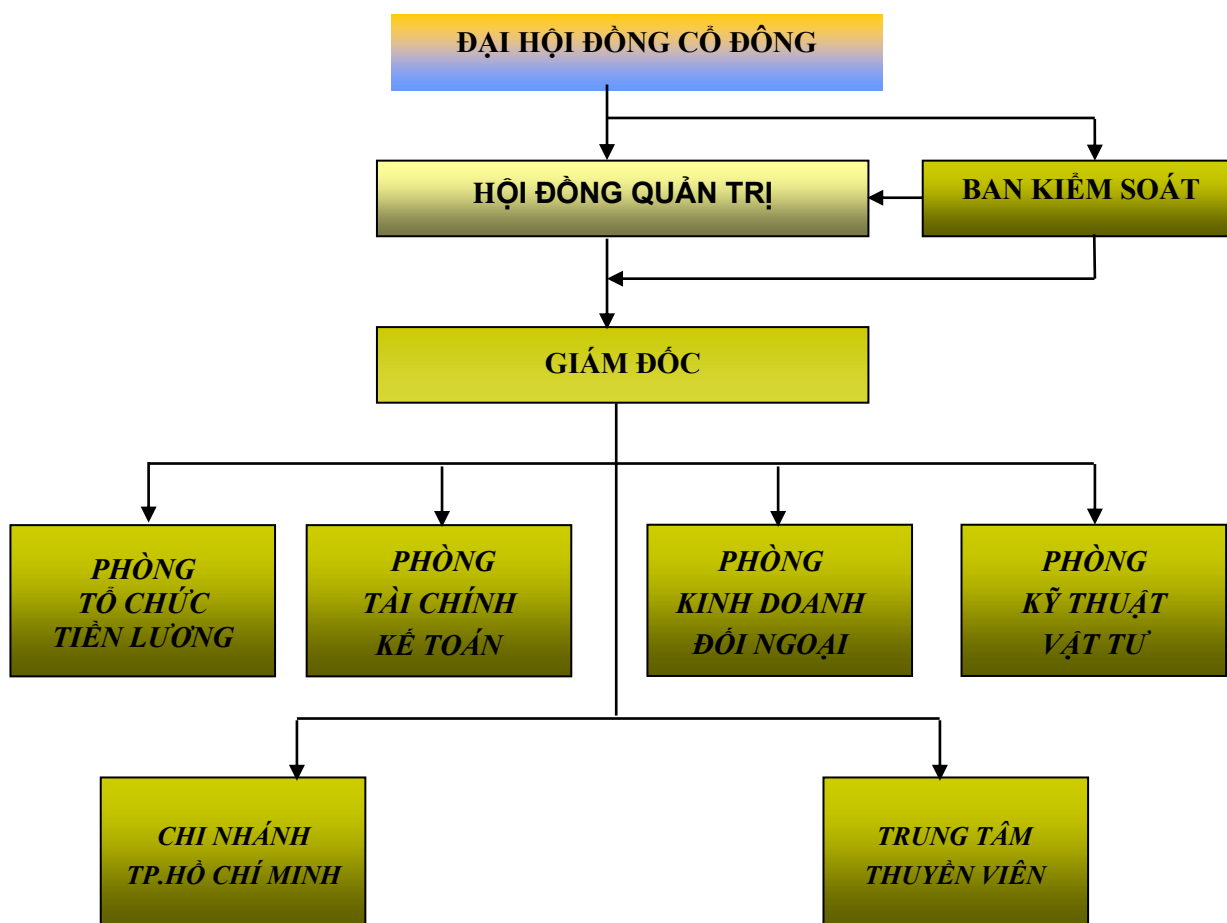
ĐẠI HỘI ĐỒNG CỔ ĐÔNG

HỘI ĐỒNG QUẢN TRỊ

BAN KIỂM SOÁT

GIÁM ĐỐC

PHÒNG TỔ CHỨC TIỀN LƯƠNG

PHÒNG TÀI CHÍNH KẾ TOÁN

PHÒNG KINH DOANH ĐỐI NGOẠI

PHÒNG KỸ THUẬT VẬT TƯ

CHI NHÁNH TP.HỒ CHÍ MINH

TRUNG TÂM THUYỀN VIÊN